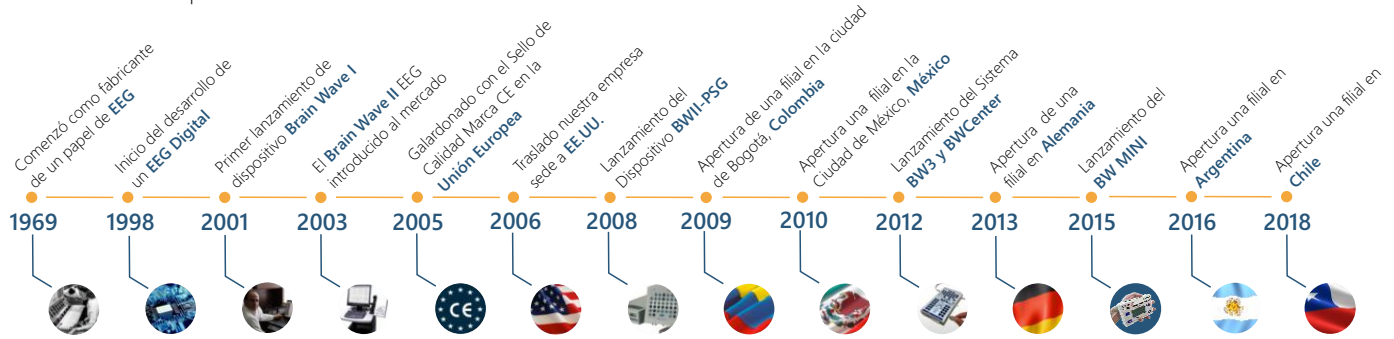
Comenzó como fabricante de un papel de **EEG**

Inicio del desarrollo de un **EEG Digital**

Primer lanzamiento de dispositivo **Brain Wave I**

El **Brain Wave II** EEG introducido al mercado

Galardonado con el Sello de Calidad Marca CE en la **Unión Europea**

Traslado nuestra empresa sede a **EE.UU.**

Lanzamiento del Dispositivo **BWII-PSG**

Apertura de una filial en la ciudad de Bogotá, **Colombia**

Apertura una filial en la Ciudad de México, **México**

Lanzamiento del Sistema **BW3 y BWCenter**

Apertura de una filial en **Alemania**

Lanzamiento del **BW MINI**

Apertura una filial en **Argentina**

Apertura una filial en **Chile**

1969 1998 2001 2003 2005 2006 2008 2009 2010 2012 2013 2015 2016 2018

CE